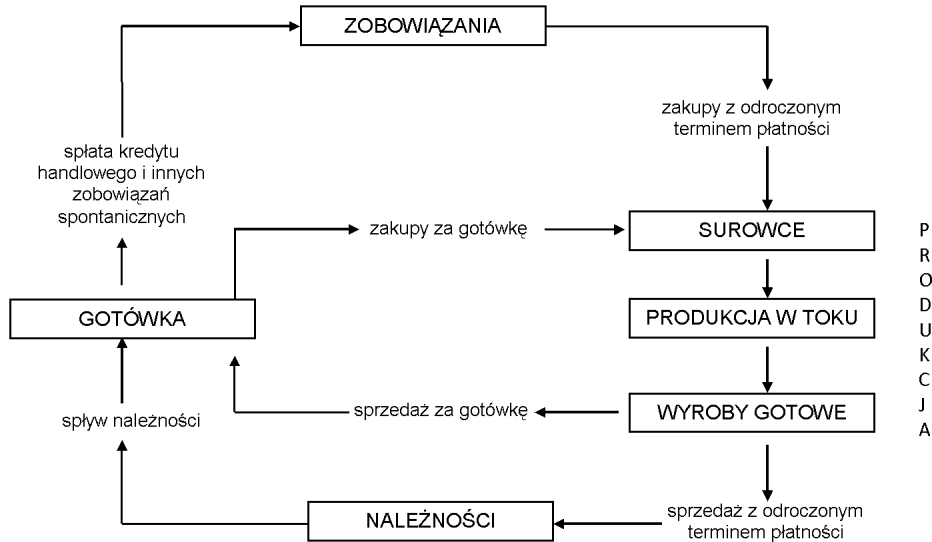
ZOBOWIĄZANIA

zakupy z odroczonym terminem płatności

spłata kredytu handlowego i innych zobowiązań spontanicznych

zakupy za gotówkę

SUROWCE

P
R
O
D
U
K
C
J
A

GOTÓWKA

PRODUKCJA W TOKU

spływ należności

sprzedaż za gotówkę

WYROBY GOTOWE

NALEŻNOŚCI

sprzedaż z odroczonym terminem płatności